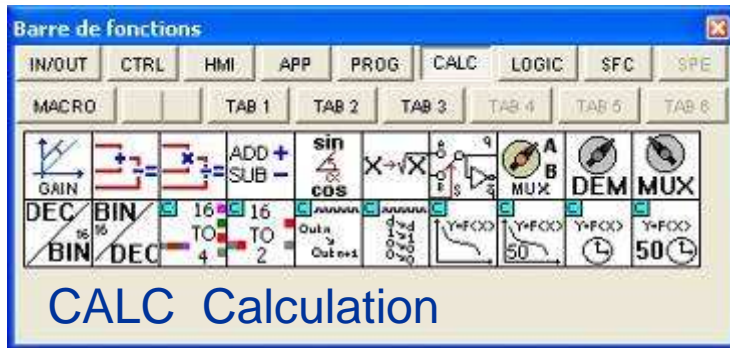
Barre de fonctions

IN/OUT CTRL HMI APP PROG CALC LOGIC SFC SPE

MACRO TAB 1 TAB 2 TAB 3 TAB 4 TAB 5 TAB 6

GAIN ADD SUB sin cos $X \rightarrow \sqrt{X}$ A B MUX DEM MUX

DEC 16 BIN BIN 16 DEC 16 TO 4 16 TO 2 Out n Out n+1 Y=F(X) Y=F(X) 50 Y=F(X) Y=F(X) 50

CALC Calculation